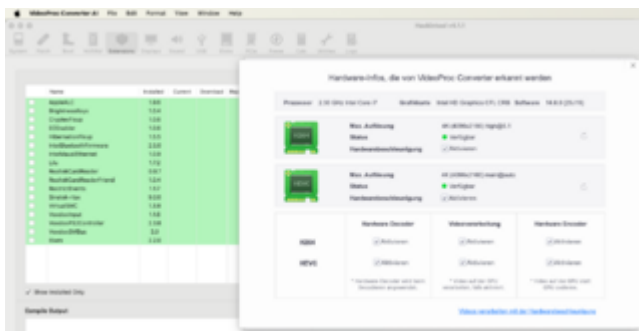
VideoProc Converter AI File Edit Format View Window Help

Hardware-Infos, die von VideoProc Converter erkannt werden

Prozessor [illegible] Grafikkarte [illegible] Software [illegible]

Max. Auflösung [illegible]
Status Verfügbar
Hardwarebeschleunigung Aktivieren

Max. Auflösung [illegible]
Status Verfügbar
Hardwarebeschleunigung Aktivieren

| | Hardware Decoder | Videoverarbeitung | Hardware Encoder |
|---|---|---|---|
| H264 | Aktivieren | Aktivieren | Aktivieren |
| HEVC | Aktivieren | Aktivieren | Aktivieren |

Show Installed Only

Sample Output